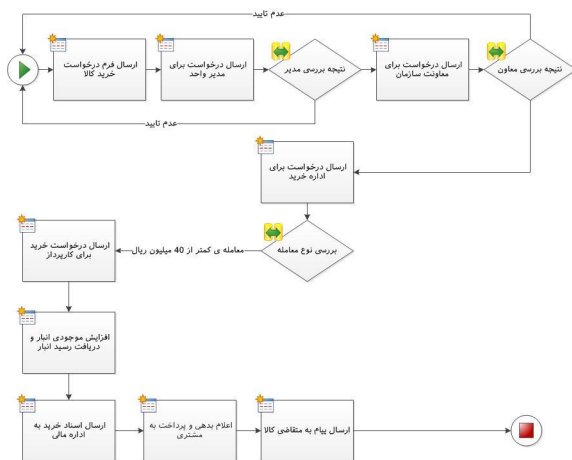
عدم تایید

ارسال فرم درخواست خرید کالا

ارسال درخواست برای مدیر واحد

نتیجه بررسی مدیر

ارسال درخواست برای معاونت سازمان

نتیجه بررسی معاون

عدم تایید

ارسال درخواست برای اداره خرید

بررسی نوع معامله

معامله ی کمتر از 40 میلیون ریال

ارسال درخواست خرید برای کارپرداز

افزایش موجودی انبار و دریافت رسید انبار

ارسال اسناد خرید به اداره مالی

اعلام بدهی و پرداخت به مشتری

ارسال پیام به متقاضی کالا